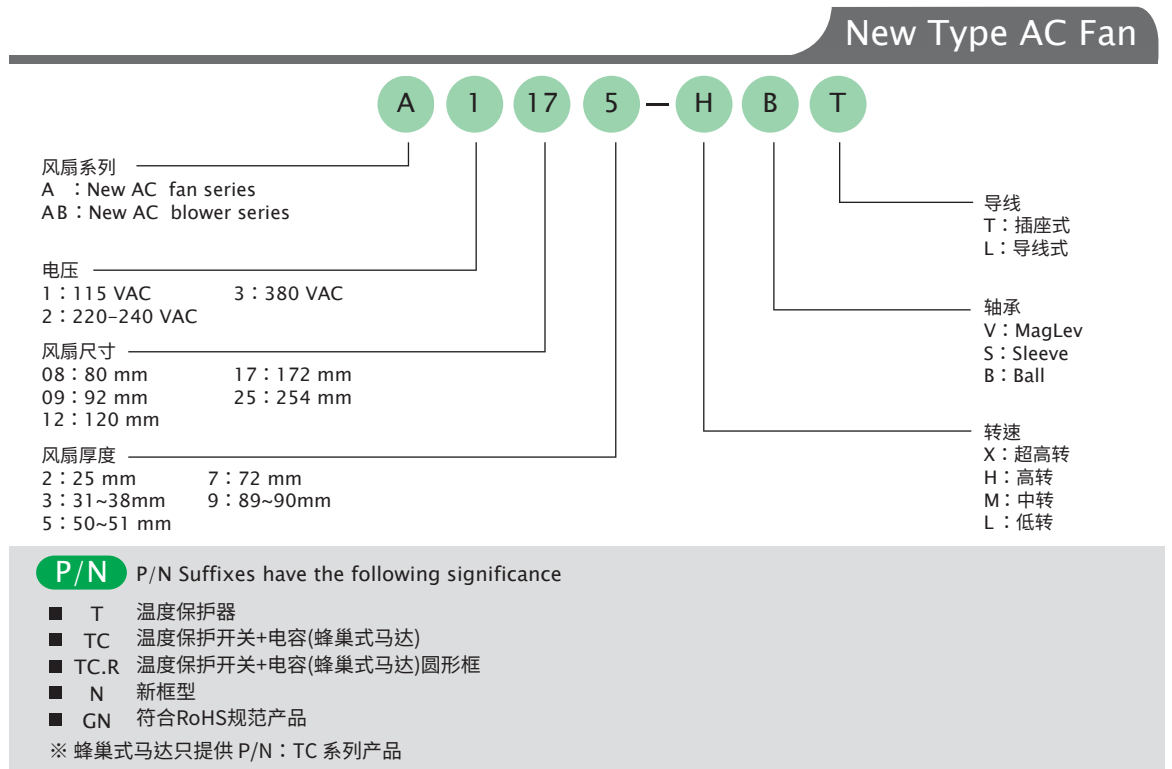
New Type AC Fan

A 1 17 5 — H B T

风扇系列
A ：New AC fan series
AB：New AC blower series

电压
1：115 VAC
3：380 VAC
2：220~240 VAC

风扇尺寸
08：80 mm
17：172 mm
09：92 mm
25：254 mm
12：120 mm

风扇厚度
2：25 mm
7：72 mm
3：31~38mm
9：89~90mm
5：50~51 mm

导线
T：插座式
L：导线式

轴承
V：MagLev
S：Sleeve
B：Ball

转速
X：超高转
H：高转
M：中转
L：低转

P/N P/N Suffixes have the following significance

T 温度保护器
TC 温度保护开关+电容(蜂巢式马达)
TC.R 温度保护开关+电容(蜂巢式马达)圆形框
N 新框型
GN 符合RoHS规范产品

※ 蜂巢式马达只提供 P/N：TC 系列产品